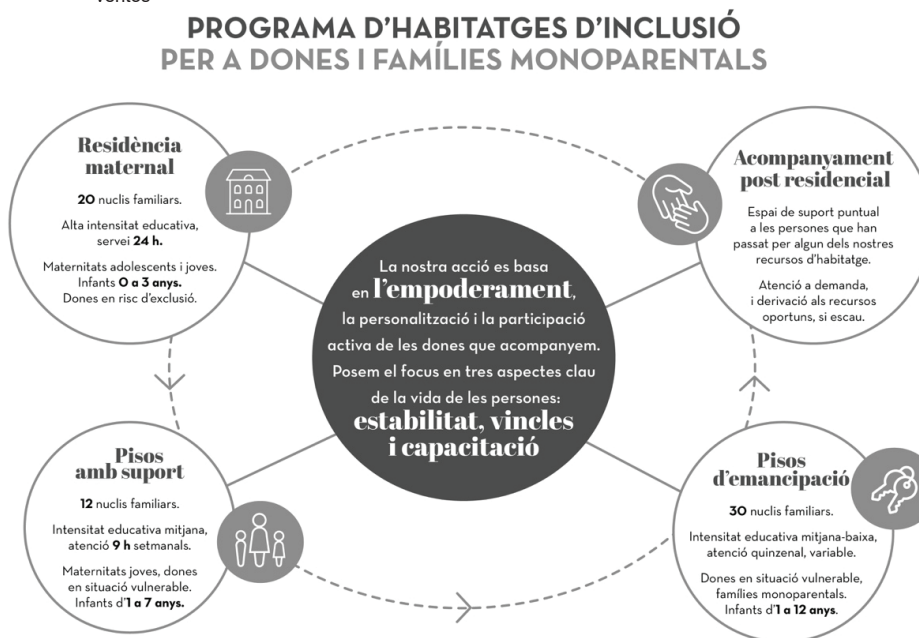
ventos

PROGRAMA D'HABITATGES D'INCLUSIÓ
PER A DONES I FAMÍLIES MONOPARENTALS

Residència maternal

**20** nuclis familiars.

Alta intensitat educativa, servei **24 h.**

Maternitats adolescents i joves. Infants **0 a 3 anys.** Dones en risc d'exclusió.

Acompanyament post residencial

Espai de suport puntual a les persones que han passat per algun dels nostres recursos d'habitatge.

Atenció a demanda, i derivació als recursos oportuns, si escau.

La nostra acció es basa en **l'empoderament**, la personalització i la participació activa de les dones que acompanyem. Posem el focus en tres aspectes clau de la vida de les persones: **estabilitat, vincles i capacitació**

Pisos amb suport

**12** nuclis familiars.

Intensitat educativa mitjana, atenció **9 h** setmanals.

Maternitats joves, dones en situació vulnerable. Infants d'**1 a 7 anys.**

Pisos d'emancipació

**30** nuclis familiars.

Intensitat educativa mitjana-baixa, atenció quinzenal, variable.

Dones en situació vulnerable, famílies monoparentals. Infants d'**1 a 12 anys**.